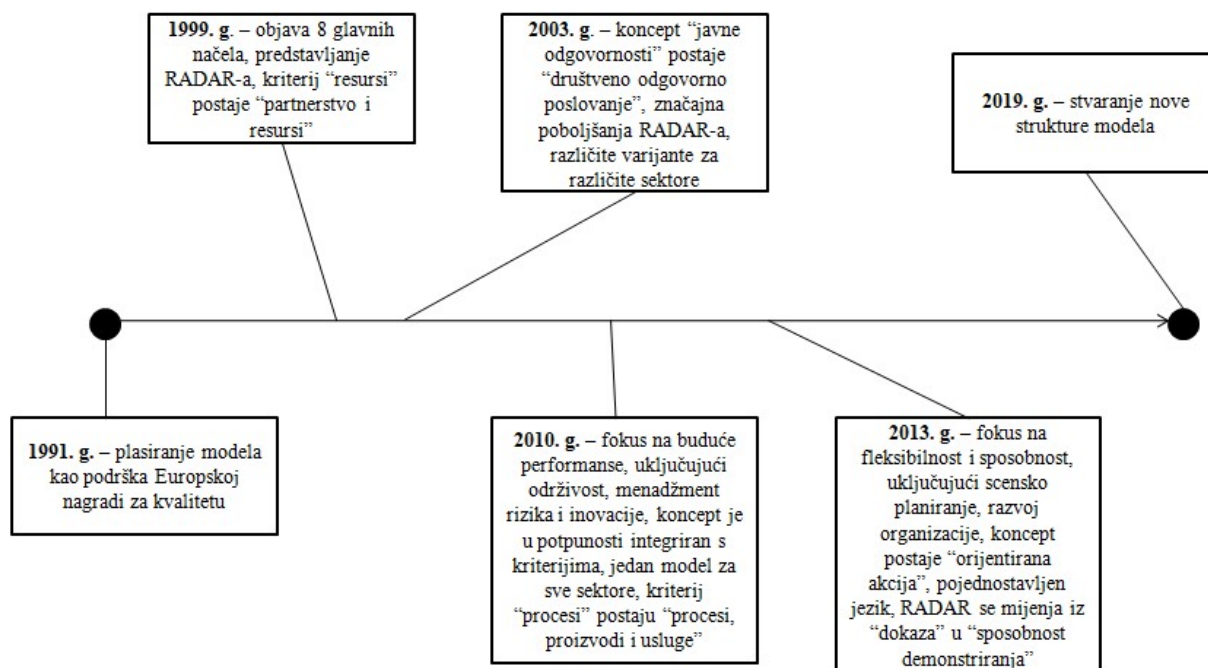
**1999. g.** – objava 8 glavnih načela, predstavljanje RADAR-a, kriterij "resursi" postaje "partnerstvo i resursi"

**2003. g.** – koncept "javne odgovornosti" postaje "društveno odgovorno poslovanje", značajna poboljšanja RADAR-a, različite varijante za različite sektore

**2019. g.** – stvaranje nove strukture modela

**1991. g.** – plasiranje modela kao podrška Europskoj nagradi za kvalitetu

**2010. g.** – fokus na buduće performanse, uključujući održivost, menadžment rizika i inovacije, koncept je u potpunosti integriran s kriterijima, jedan model za sve sektore, kriterij "procesi" postaju "procesi, proizvodi i usluge"

**2013. g.** – fokus na fleksibilnost i sposobnost, uključujući scensko planiranje, razvoj organizacije, koncept postaje "orijentirana akcija", pojednostavljen jezik, RADAR se mijenja iz "dokaza" u "sposobnost demonstriranja"